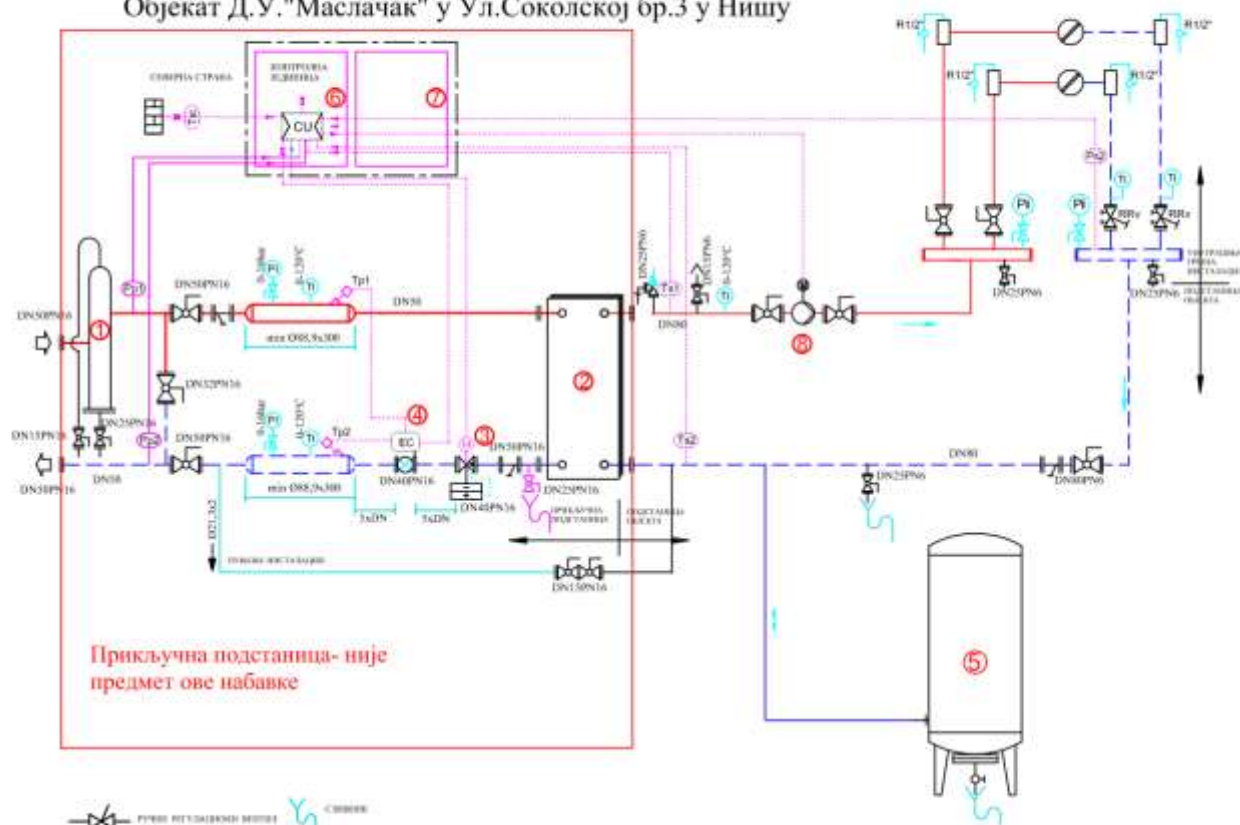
Објекат Д.У."Маслачак" у Ул.Соколској бр.3 у Нишу

R1/2" R1/2" R1/2" R1/2"

СЕВЕРНА СТРАНА

КОНТРОЛНА ЈЕДИНИЦА

CU

⑥ ⑦

Ps2

Ti Ti

PI PI

RRv RRv

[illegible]

DN25PN6 DN25PN6

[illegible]

Ps1

DN50PN16

0-25bar PI

0-120°C Ti

Tp1

DN50

DN25PN6

Ts1

DN15PN6

0-120°C Ti

DN80

DN50PN16

①

min Ø88,9x300

②

⑧

DN32PN16

DN15PN16

DN25PN16

Ps0

DN50PN16

0-16bar PI

0-120°C Ti

Tp2

④

EC

③

DN50PN16

Ts2

DN80

DN50PN16

DN50

min Ø88,9x300

DN40PN16

DN40PN16

DN25PN16

DN25PN6

DN80PN6

3xDN 5xDN

DN15x2

ПРИКЉУЧНА ПОДСТАНИЦА

ПОДСТАНИЦА ОБЈЕКТА

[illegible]

DN150PN16

Прикључна подстаница- није предмет ове набавке

⑤

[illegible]

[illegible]